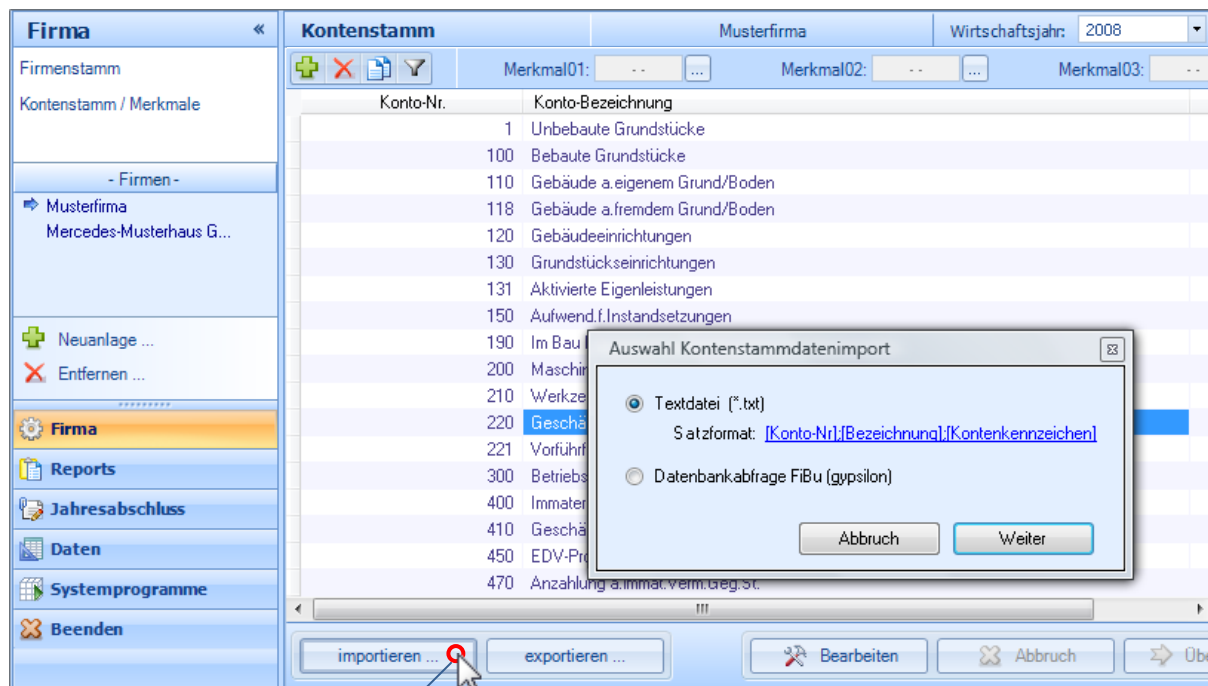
Firma «

Firmenstamm

Kontenstamm / Merkmale

- Firmen -

Musterfirma

Mercedes-Musterhaus G...

Neuanlage ...

Entfernen ...

Firma

Reports

Jahresabschluss

Daten

Systemprogramme

Beenden

Kontenstamm | Musterfirma | Wirtschaftsjahr: 2008

Merkmal01: - - ... Merkmal02: - - ... Merkmal03: - -

| Konto-Nr. | Konto-Bezeichnung |
|---|---|
| 1 | Unbebaute Grundstücke |
| 100 | Bebaute Grundstücke |
| 110 | Gebäude a.eigenem Grund/Boden |
| 118 | Gebäude a.fremdem Grund/Boden |
| 120 | Gebäudeeinrichtungen |
| 130 | Grundstückseinrichtungen |
| 131 | Aktivierte Eigenleistungen |
| 150 | Aufwend.f.Instandsetzungen |
| 190 | Im Bau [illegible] |
| 200 | Maschin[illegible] |
| 210 | Werkze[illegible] |
| 220 | Geschä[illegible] |
| 221 | Vorführf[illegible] |
| 300 | Betriebs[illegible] |
| 400 | Immater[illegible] |
| 410 | Geschä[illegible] |
| 450 | EDV-Pro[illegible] |
| 470 | Anzahlung a.immat.Verm.Geg.St. |

Auswahl Kontenstammdatenimport

Textdatei (*.txt)

Satzformat: [Konto-Nr];[Bezeichnung];[Kontenkennzeichen]

Datenbankabfrage FiBu (gypsilon)

Abbruch Weiter

importieren ... exportieren ... Bearbeiten Abbruch Üb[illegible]